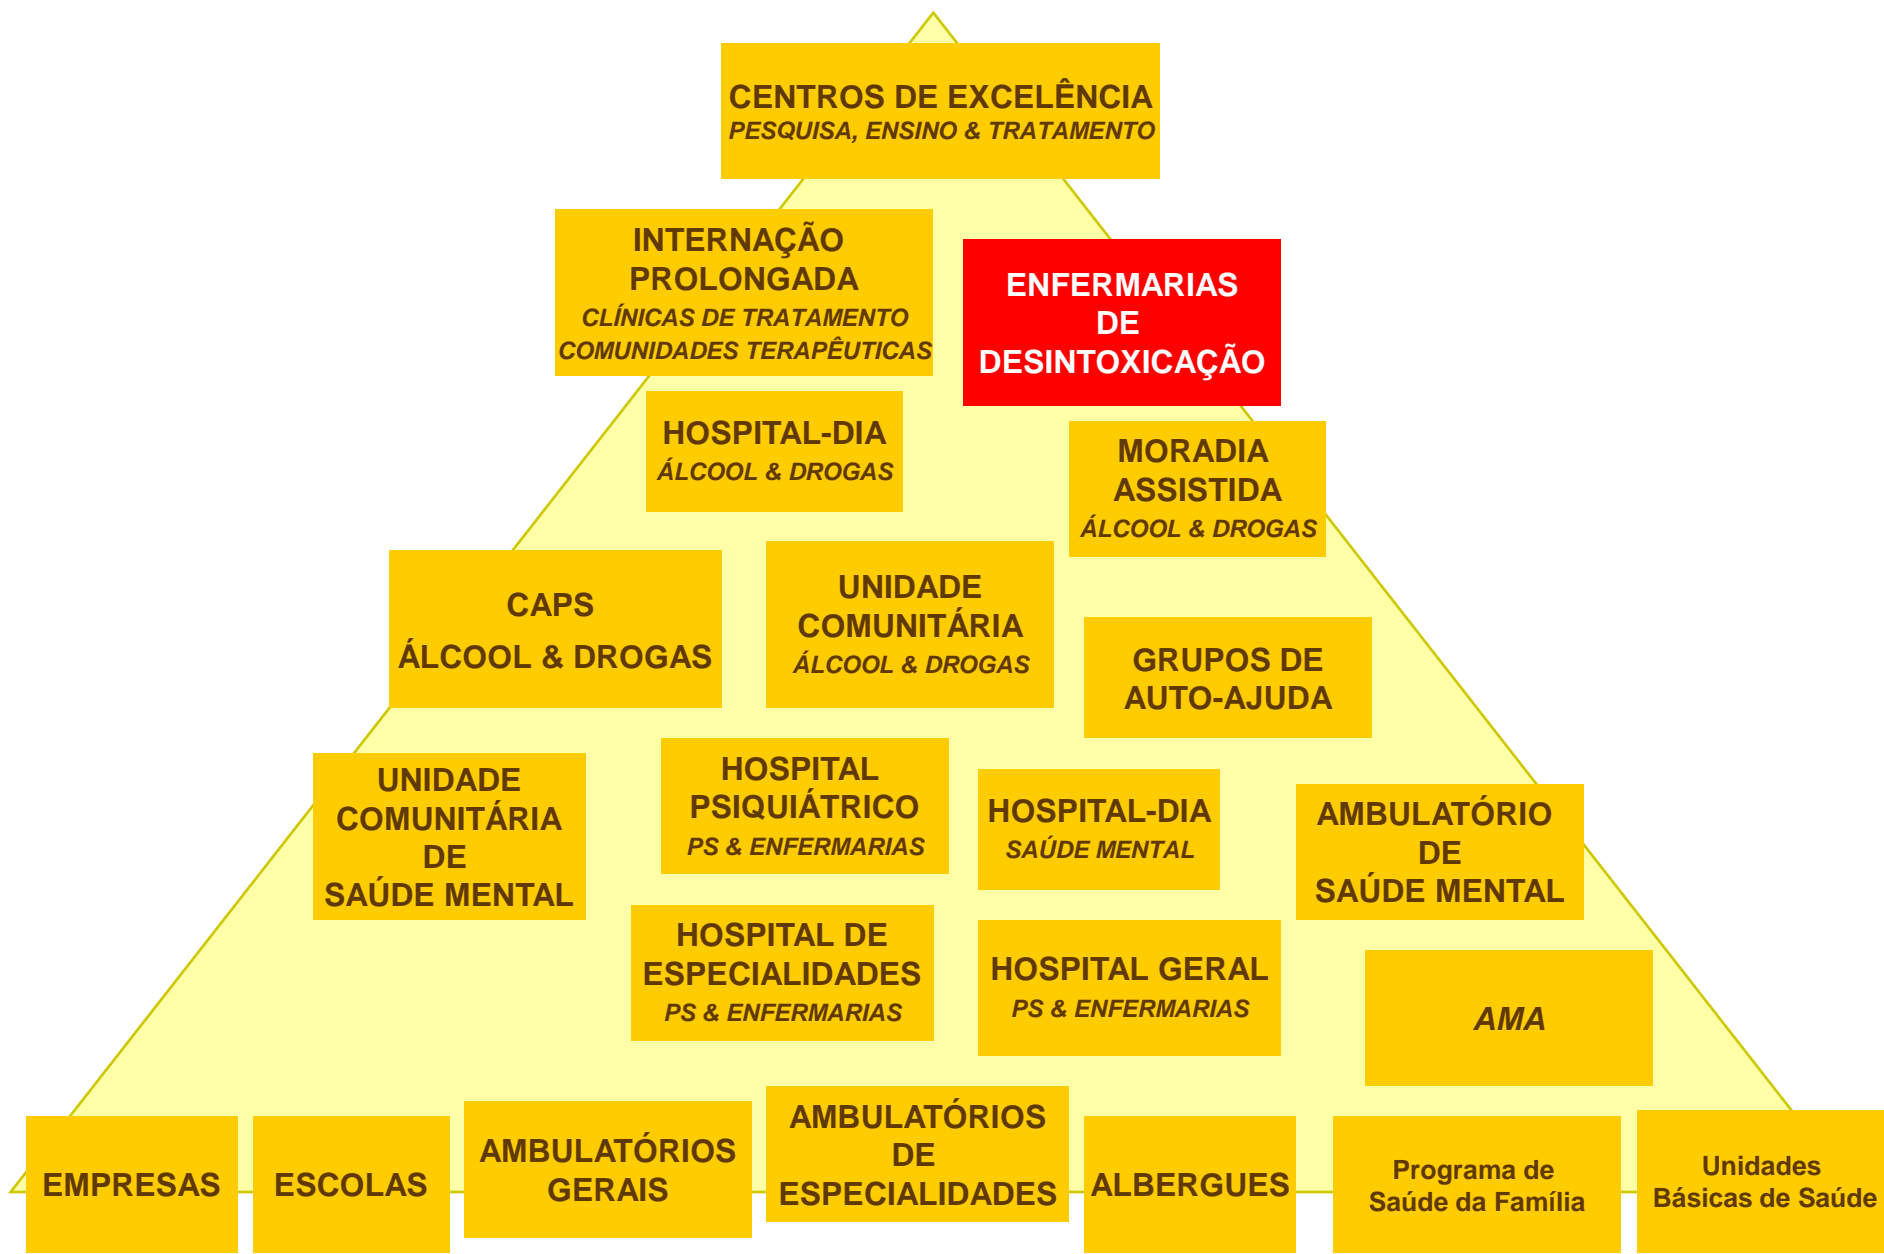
CENTROS DE EXCELÊNCIA
PESQUISA, ENSINO & TRATAMENTO

INTERNAÇÃO PROLONGADA
CLÍNICAS DE TRATAMENTO
COMUNIDADES TERAPÊUTICAS

ENFERMARIAS DE DESINTOXICAÇÃO

HOSPITAL-DIA
ÁLCOOL & DROGAS

MORADIA ASSISTIDA
ÁLCOOL & DROGAS

CAPS
ÁLCOOL & DROGAS

UNIDADE COMUNITÁRIA
ÁLCOOL & DROGAS

GRUPOS DE AUTO-AJUDA

UNIDADE COMUNITÁRIA DE SAÚDE MENTAL

HOSPITAL PSIQUIÁTRICO
PS & ENFERMARIAS

HOSPITAL-DIA
SAÚDE MENTAL

AMBULATÓRIO DE SAÚDE MENTAL

HOSPITAL DE ESPECIALIDADES
PS & ENFERMARIAS

HOSPITAL GERAL
PS & ENFERMARIAS

AMA

EMPRESAS

ESCOLAS

AMBULATÓRIOS GERAIS

AMBULATÓRIOS DE ESPECIALIDADES

ALBERGUES

Programa de Saúde da Família

Unidades Básicas de Saúde